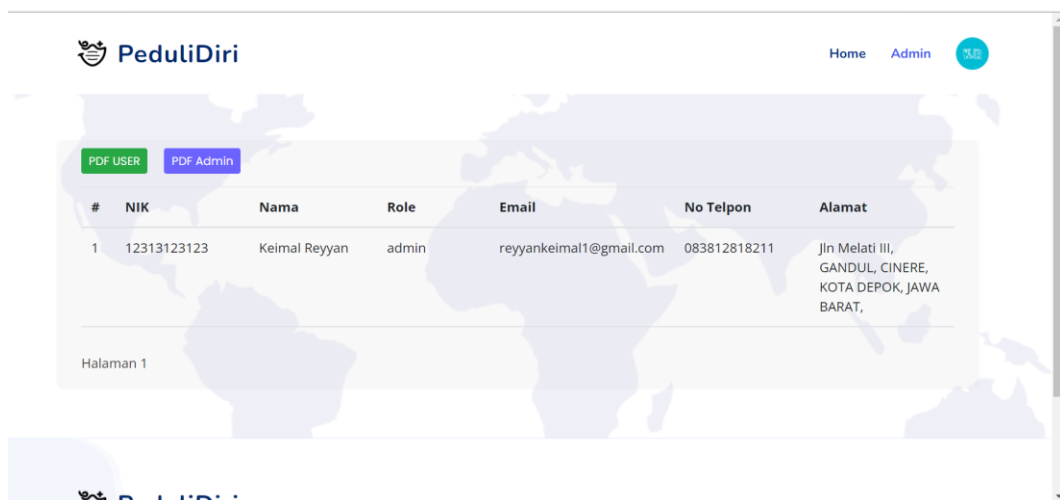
PeduliDiri

Home Admin

PDF USER PDF Admin

| # | NIK | Nama | Role | Email | No Telpon | Alamat |
|---|---|---|---|---|---|---|
| 1 | 12313123123 | Keimal Reyyan | admin | reyyankeimal1@gmail.com | 083812818211 | Jln Melati III, GANDUL, CINERE, KOTA DEPOK, JAWA BARAT, |

Halaman 1

PeduliDiri